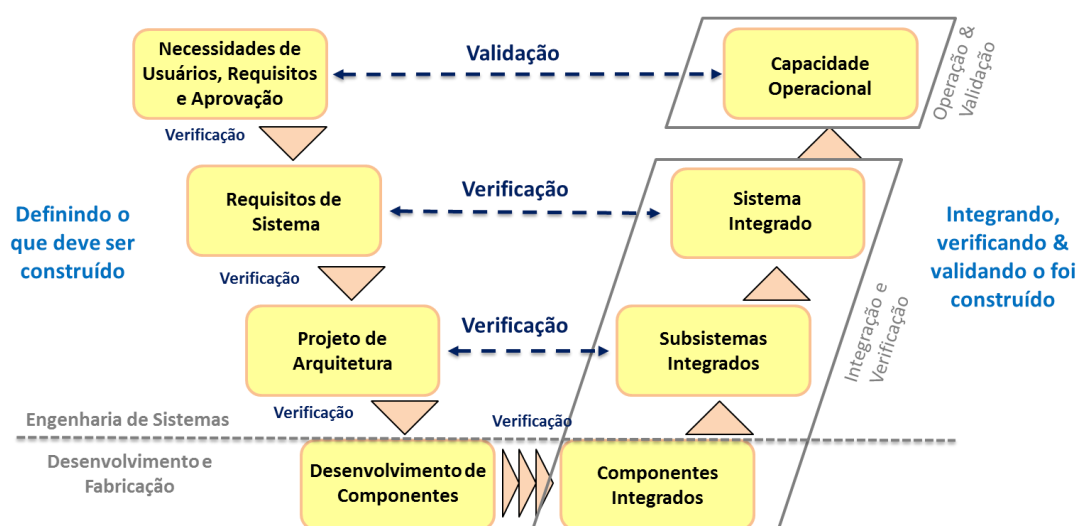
Necessidades de Usuários, Requisitos e Aprovação

Validação

Capacidade Operacional

Operação & Validação

Verificação

Requisitos de Sistema

Verificação

Sistema Integrado

Definindo o que deve ser construído

Integrando, verificando & validando o foi construído

Verificação

Projeto de Arquitetura

Verificação

Subsistemas Integrados

Integração e Verificação

Engenharia de Sistemas

Verificação

Verificação

Desenvolvimento e Fabricação

Desenvolvimento de Componentes

Componentes Integrados